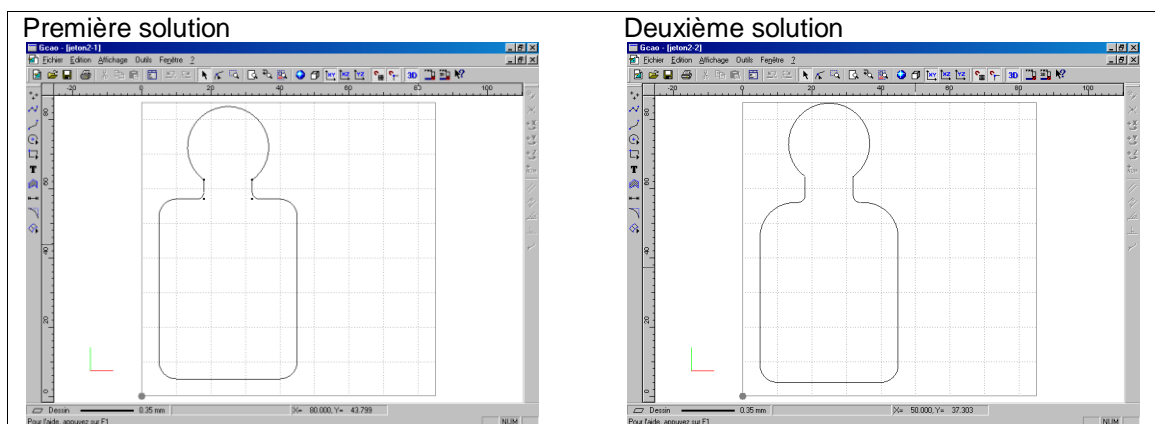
Première solution

Gcao - [jeton2-1]

Fichier Edition Affichage Outils Fenêtre ?

-20 0 20 40 60 80 100

80 60 40 20 0

Dessin 0.35 mm X= 80.000, Y= 43.799

Pour l'aide, appuyez sur F1 NUM

Deuxième solution

Gcao - [jeton2-2]

Fichier Edition Affichage Outils Fenêtre ?

-20 0 20 40 60 80 100

80 60 40 20 0

Dessin 0.35 mm X= 50.000, Y= 37.303

Pour l'aide, appuyez sur F1 NUM